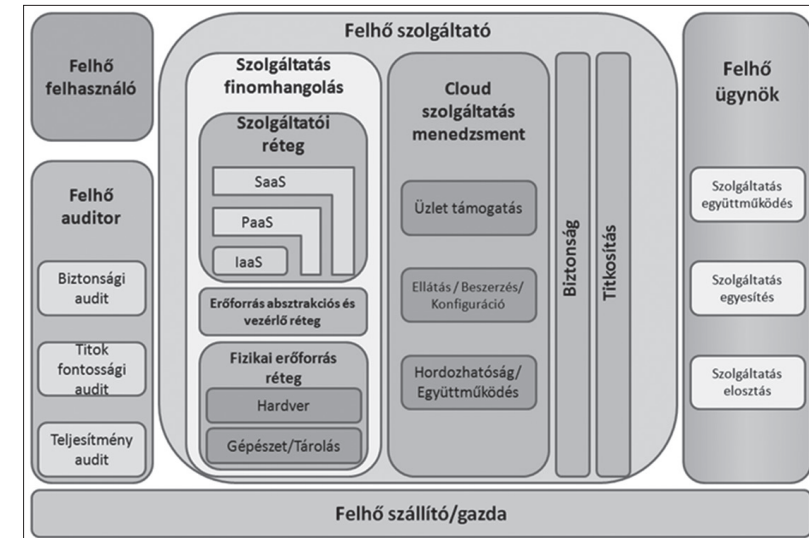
Felhő felhasználó

Felhő auditor

Biztonsági audit

Titok fontossági audit

Teljesítmény audit

Felhő szolgáltató

Szolgáltatás finomhangolás

Szolgáltatói réteg

SaaS

PaaS

IaaS

Erőforrás absztrakciós és vezérlő réteg

Fizikai erőforrás réteg

Hardver

Gépészet/Tárolás

Cloud szolgáltatás menedzsment

Üzlet támogatás

Ellátás / Beszerzés/ Konfiguráció

Hordozhatóság/ Együttműködés

Biztonság

Titkosítás

Felhő ügynök

Szolgáltatás együttműködés

Szolgáltatás egyesítés

Szolgáltatás elosztás

Felhő szállító/gazda